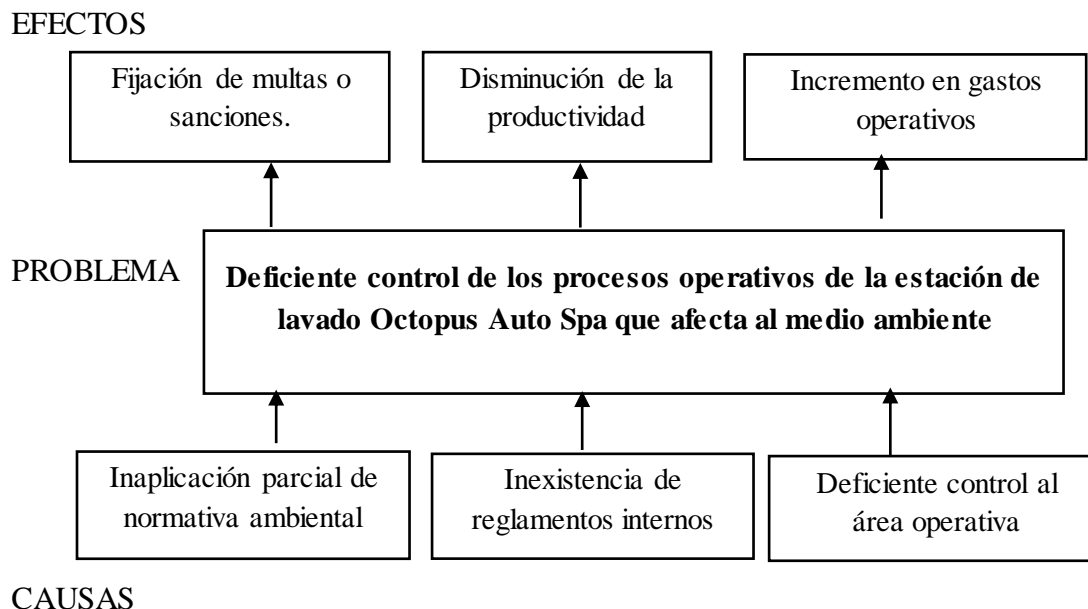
EFECTOS

Fijación de multas o sanciones.

Disminución de la productividad

Incremento en gastos operativos

PROBLEMA

**Deficiente control de los procesos operativos de la estación de lavado Octopus Auto Spa que afecta al medio ambiente**

Inaplicación parcial de normativa ambiental

Inexistencia de reglamentos internos

Deficiente control al área operativa

CAUSAS